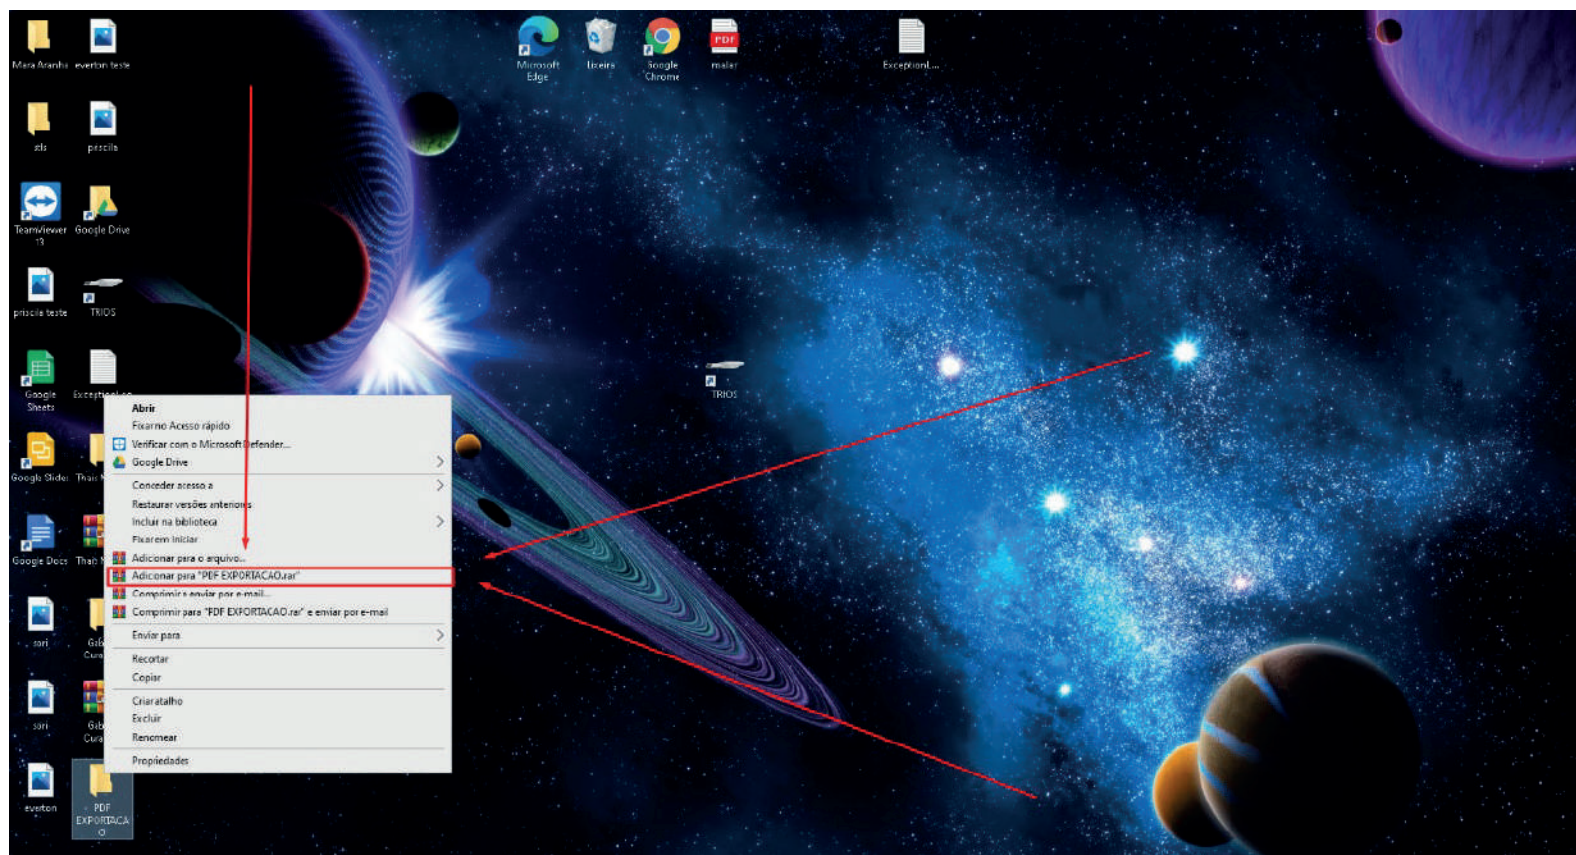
Mara Aranha
everton teste
Microsoft Edge
Lixeira
Google Chrome
maler
Exceptionl...
xls
priscila
TeamViewer 13
Google Drive
priscila teste
TRIOS
Google Sheets
Exception...
TRIOS
Google Slides
Thais
Google Docs
Thais
sori
Gab Curr
sori
Gab Cura
everton
PDF EXPORTACAO

Abrir
Fixar no Acesso rápido
Verificar com o Microsoft Defender...
Google Drive
Conceder acesso a
Restaurar versões anteriores
Incluir na biblioteca
Fixar em Iniciar
Adicionar para o arquivo...
Adicionar para "PDF EXPORTACAO.rar"
Comprimir e enviar por e-mail...
Comprimir para "PDF EXPORTACAO.rar" e enviar por e-mail
Enviar para
Recortar
Copiar
Criar atalho
Excluir
Renomear
Propriedades